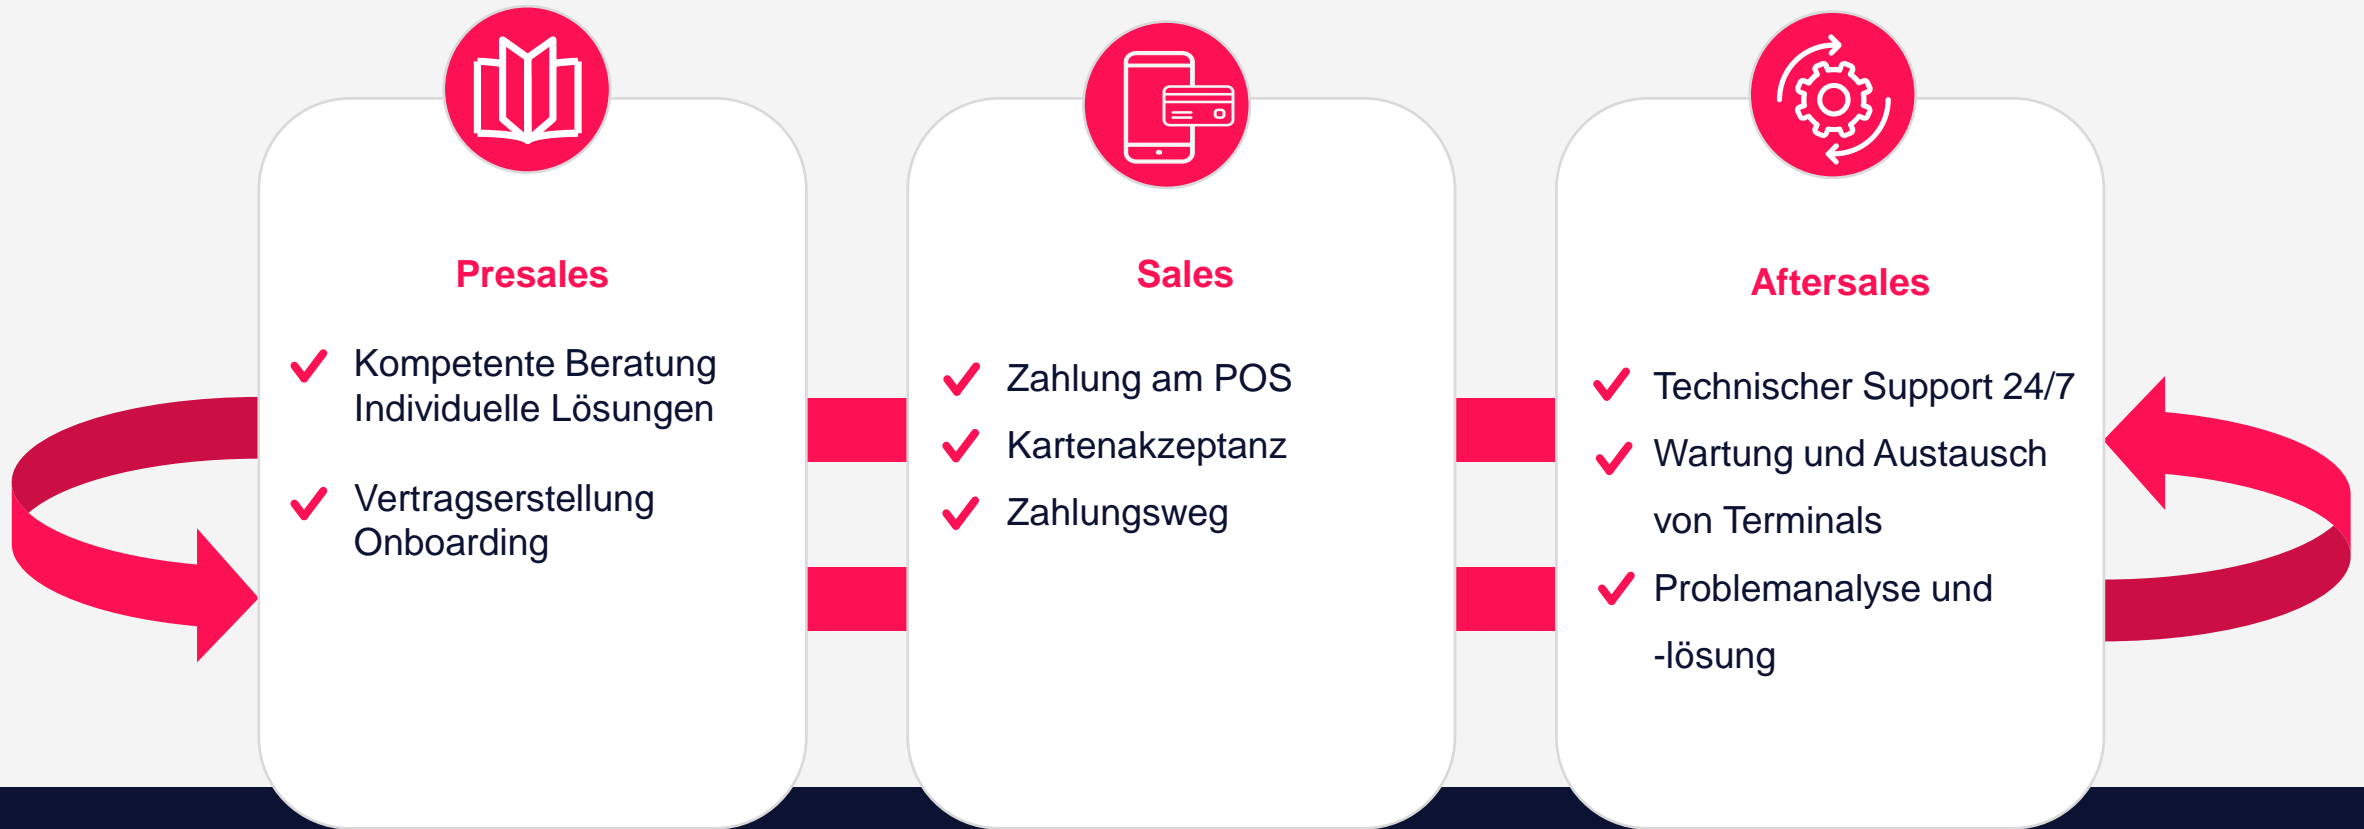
Presales

Kompetente Beratung
Individuelle Lösungen

Vertragserstellung
Onboarding

Sales

Zahlung am POS

Kartenakzeptanz

Zahlungsweg

Aftersales

Technischer Support 24/7

Wartung und Austausch von Terminals

Problemanalyse und -lösung